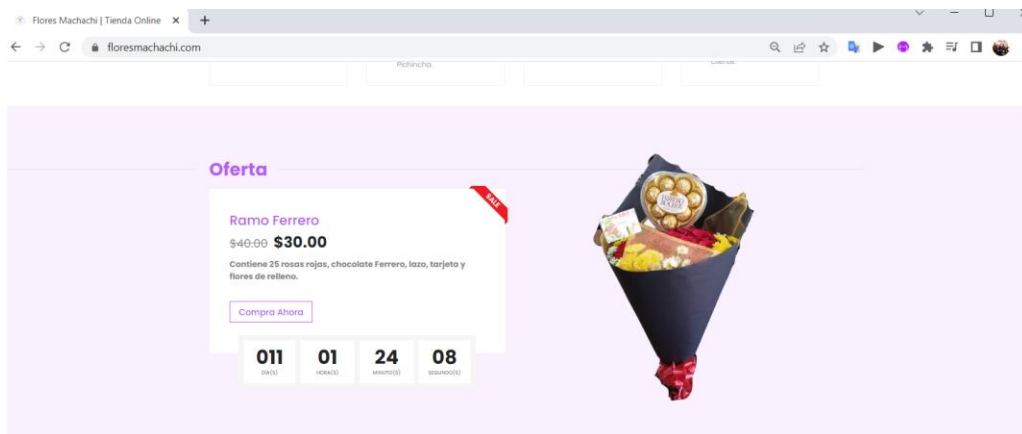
Flores Machachi | Tienda Online ×

floresmachachi.com

Pichincha

Oferta

SALE

Ramo Ferrero

~~$40.00~~ $30.00

Contiene 25 rosas rojas, chocolate Ferrero, lazo, tarjeta y flores de relleno.

Compra Ahora

011 DÍA(S)

01 HORA(S)

24 MINUTO(S)

08 SEGUNDO(S)